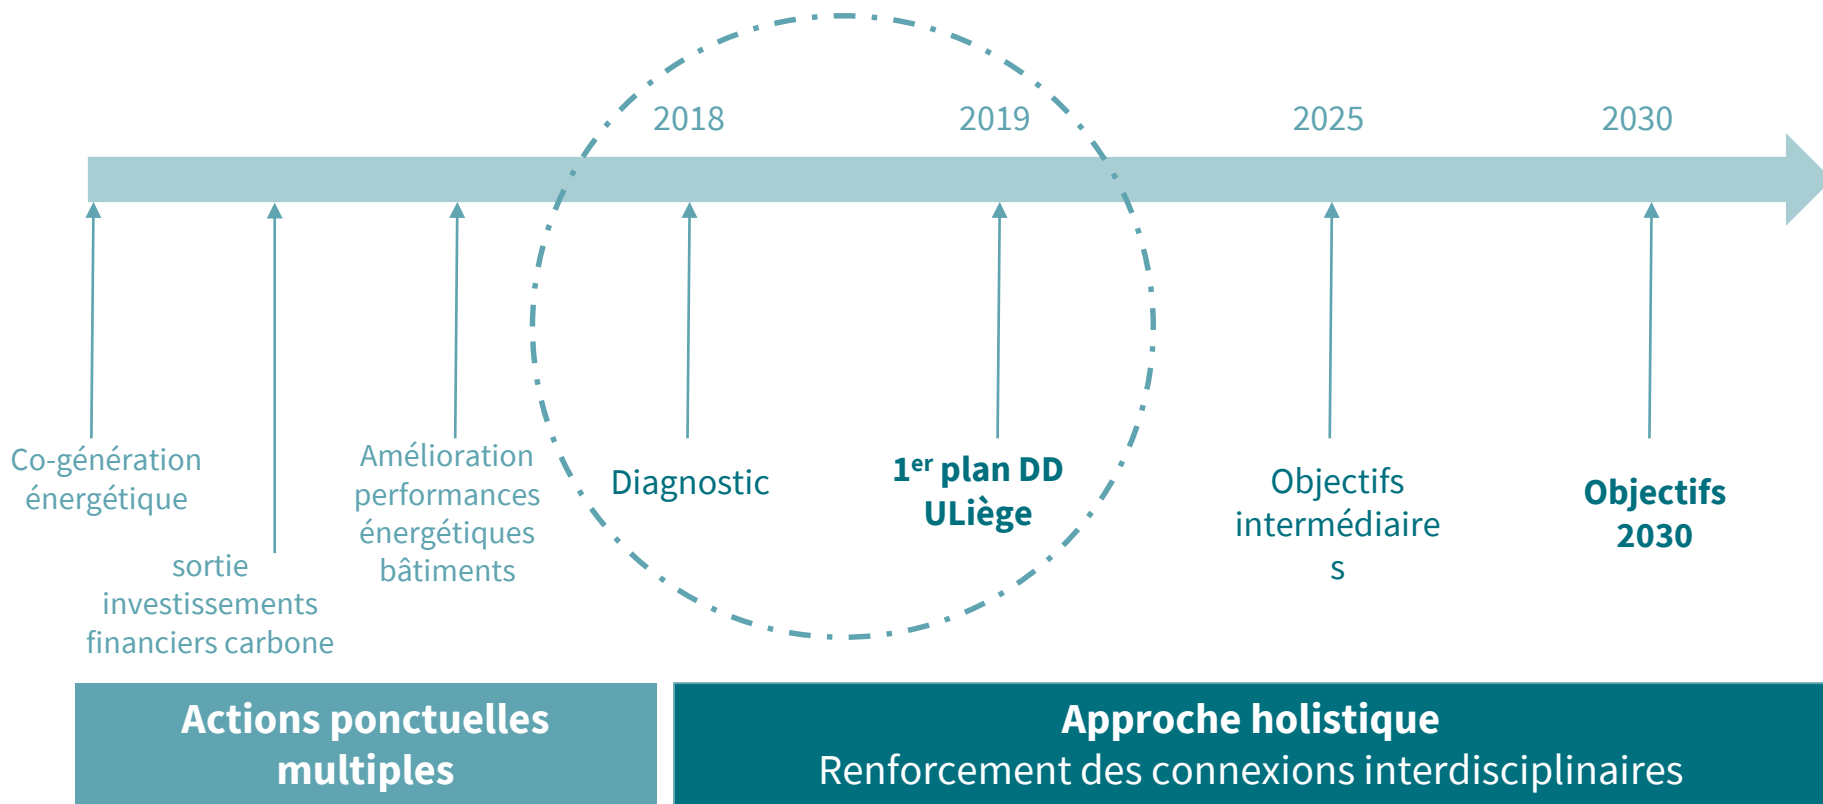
2018

2019

2025

2030

Co-génération énergétique

sortie investissements financiers carbone

Amélioration performances énergétiques bâtiments

Diagnostic

1$^{er}$ plan DD ULiège

Objectifs intermédiaire s

Objectifs 2030

Actions ponctuelles multiples

Approche holistique
Renforcement des connexions interdisciplinaires